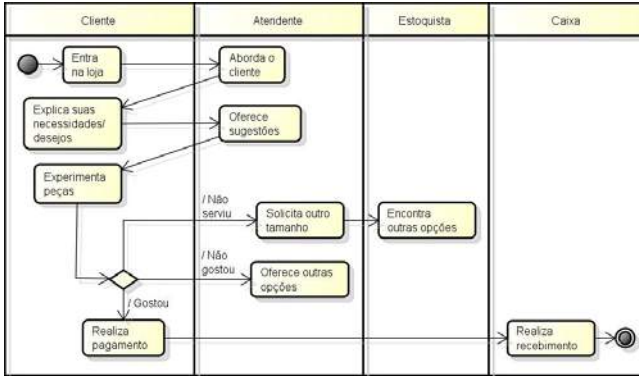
Cliente

Atendente

Estoquista

Caixa

Entra na loja

Aborda o cliente

Explica suas necessidades/ desejos

Oferece sugestões

Experimenta peças

/ Não serviu

Solicita outro tamanho

Encontra outras opções

/ Não gostou

Oferece outras opções

/ Gostou

Realiza pagamento

Realiza recebimento